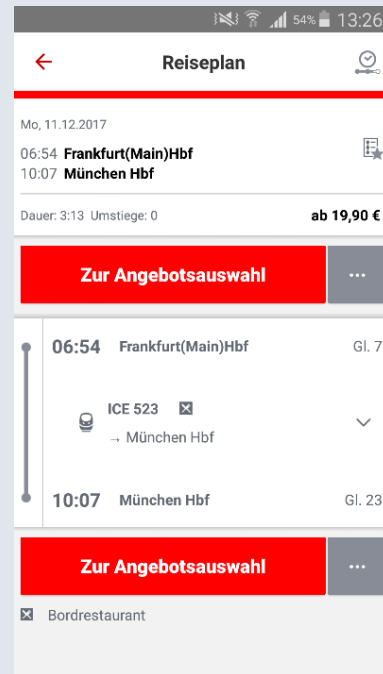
54% 13:26

Reiseplan

Mo, 11.12.2017

06:54 Frankfurt(Main)Hbf
10:07 München Hbf

Dauer: 3:13 Umstiege: 0

ab 19,90 €

Zur Angebotsauswahl

...

06:54 Frankfurt(Main)Hbf Gl. 7

ICE 523
→ München Hbf

10:07 München Hbf Gl. 23

Zur Angebotsauswahl

...

Bordrestaurant